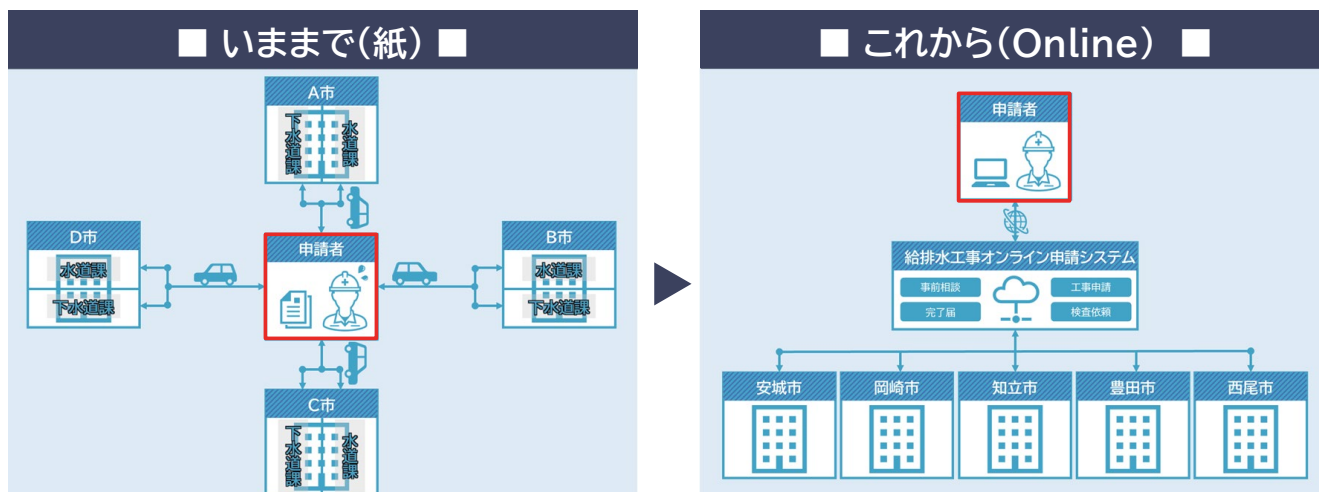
■ いままで(紙) ■

A市

下水道課

水道課

D市

水道課

下水道課

申請者

B市

水道課

下水道課

C市

下水道課

水道課

■ これから(Online) ■

申請者

給排水工事オンライン申請システム

事前相談

完了届

工事申請

検査依頼

安城市

岡崎市

知立市

豊田市

西尾市